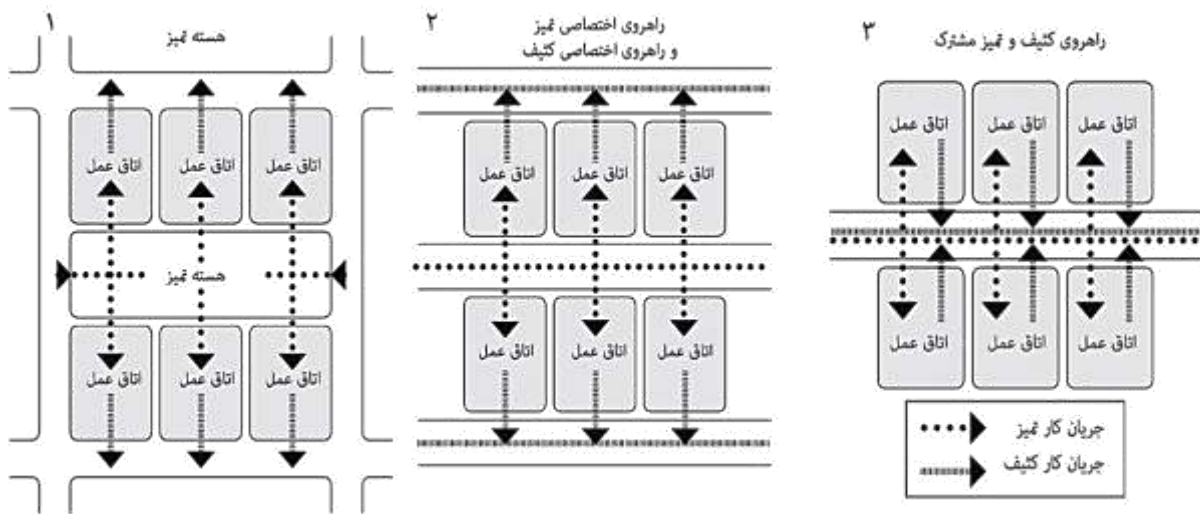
۱
هسته تمیز
اتاق عمل
اتاق عمل
اتاق عمل
هسته تمیز
اتاق عمل
اتاق عمل
اتاق عمل

۲
راهروی اختصاصی تمیز
و راهروی اختصاصی کثیف
اتاق عمل
اتاق عمل
اتاق عمل
اتاق عمل
اتاق عمل
اتاق عمل

۳
راهروی کثیف و تمیز مشترک
اتاق عمل
اتاق عمل
اتاق عمل
اتاق عمل
اتاق عمل
اتاق عمل
جریان کار تمیز
جریان کار کثیف